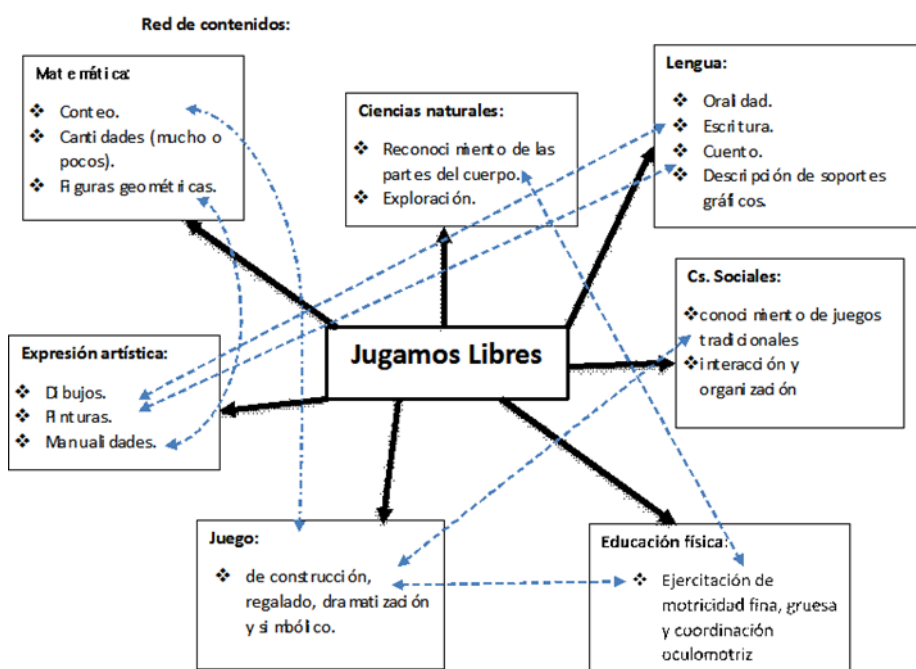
Red de contenidos:

Matemática:
❖ Conteo.
❖ Cantidades (mucho o pocos).
❖ Figuras geométricas.

Ciencias naturales:
❖ Reconocimiento de las partes del cuerpo.
❖ Exploración.

Lengua:
❖ Oralidad.
❖ Escritura.
❖ Cuento.
❖ Descripción de soportes gráficos.

Cs. Sociales:
❖ conocimiento de juegos tradicionales
❖ interacción y organización

Jugamos Libres

Expresión artística:
❖ Dibujos.
❖ Pinturas.
❖ Manualidades.

Juego:
❖ de construcción, regalado, dramatización y simbólico.

Educación física:
❖ Ejercitación de motricidad fina, gruesa y coordinación oculomotriz